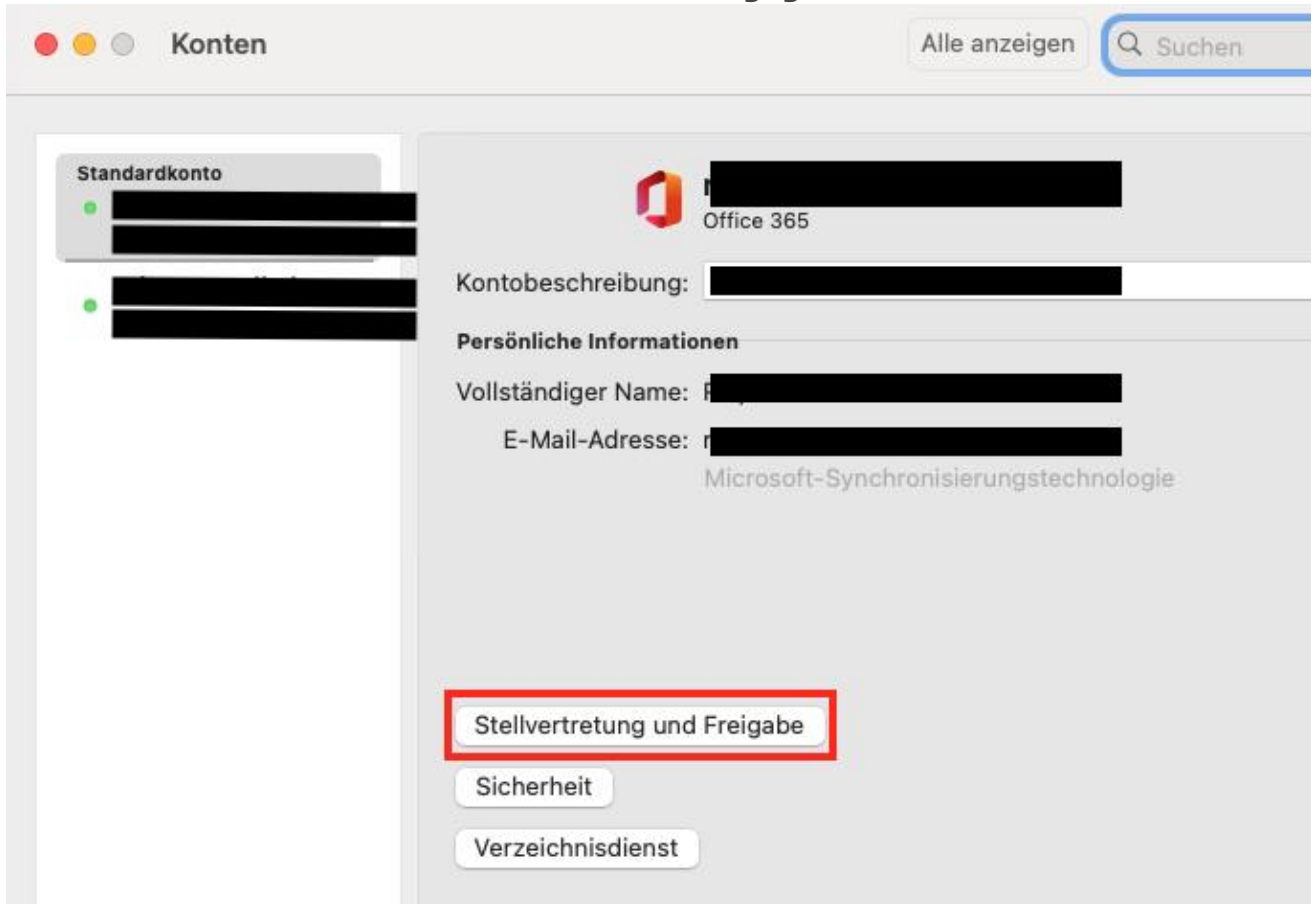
Konten

Alle anzeigen

Suchen

Standardkonto

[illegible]
Office 365

Kontobeschreibung: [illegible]

Persönliche Informationen

Vollständiger Name: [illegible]

E-Mail-Adresse: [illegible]

Microsoft-Synchronisierungstechnologie

Stellvertretung und Freigabe

Sicherheit

Verzeichnisdienst